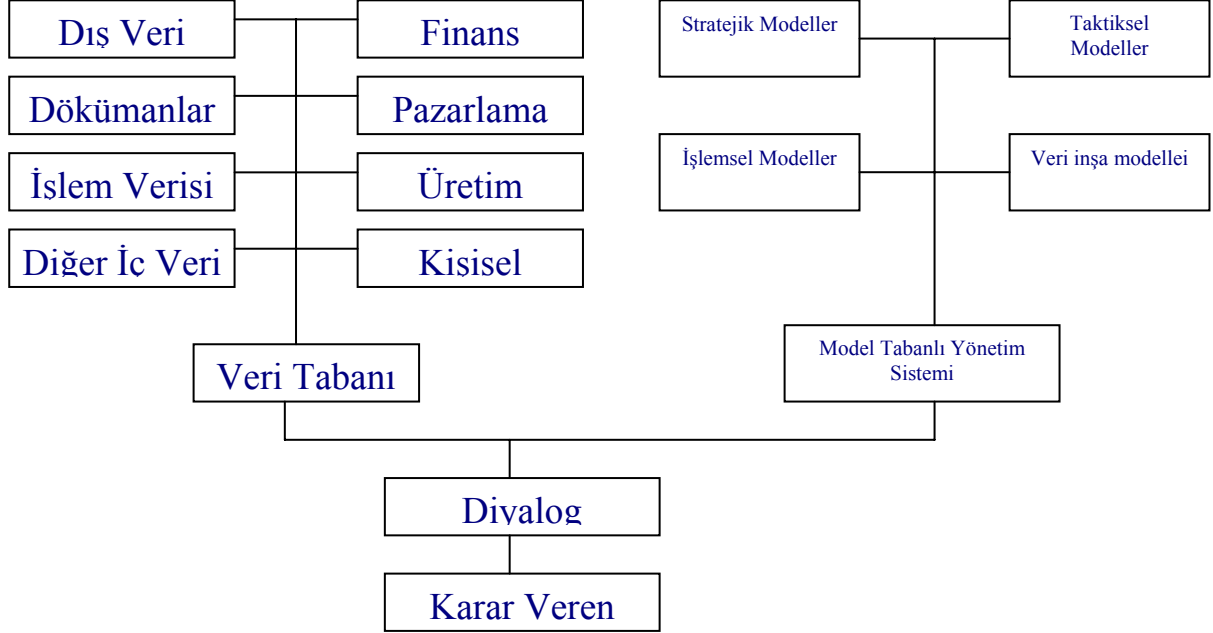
Dış Veri
Finans
Dökümanlar
Pazarlama
İslem Verisi
Üretim
Diğer İç Veri
Kisisel
Veri Tabanı

Stratejik Modeller
Taktiksel Modeller
İşlemsel Modeller
Veri inşa modellei
Model Tabanlı Yönetim Sistemi

Divalog
Karar Veren